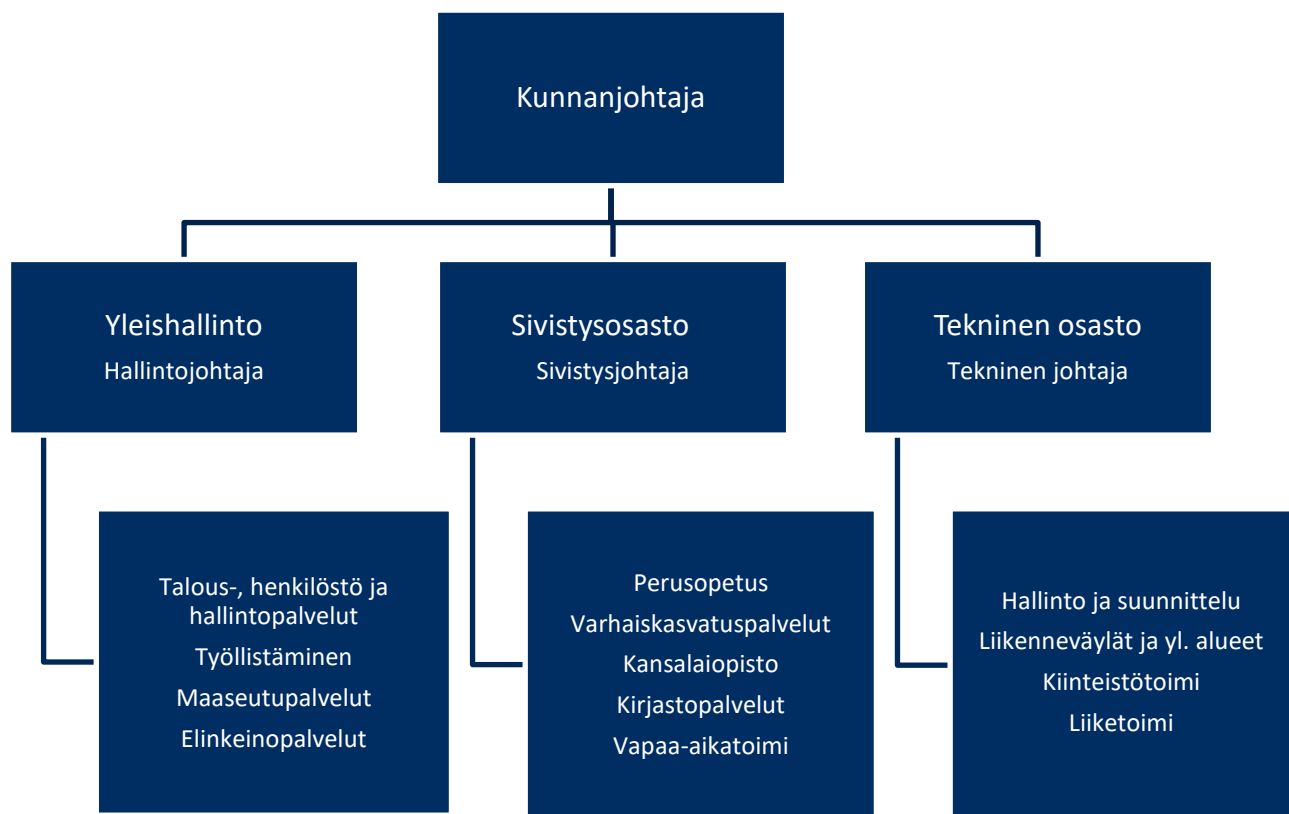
Kunnanjohtaja

Yleishallinto
Hallintojohtaja

Talous-, henkilöstö ja hallintopalvelut
Työllistäminen
Maaseutupalvelut
Elinkeinopalvelut

Sivistysosasto
Sivistysjohtaja

Perusopetus
Varhaiskasvatuspalvelut
Kansalaiopisto
Kirjastopalvelut
Vapaa-aikatoimi

Tekninen osasto
Tekninen johtaja

Hallinto ja suunnittelu
Liikenneväylät ja yl. alueet
Kiinteistötoimi
Liiketoimi